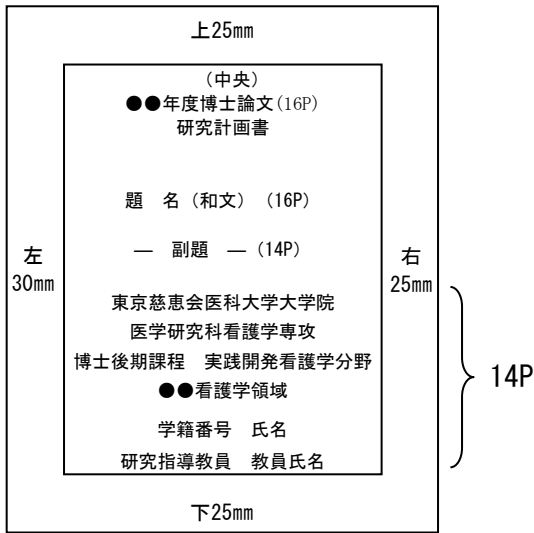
上25mm

（中央）
●●年度博士論文(16P)
研究計画書

題　名（和文）（16P）

―　副題　―（14P）

左
30mm

右
25mm

東京慈恵会医科大学大学院
医学研究科看護学専攻
博士後期課程　実践開発看護学分野
●●看護学領域

学籍番号　氏名
研究指導教員　教員氏名

14P

下25mm